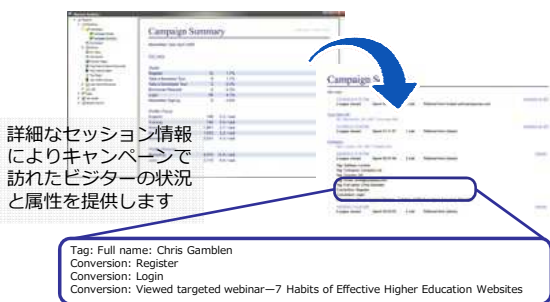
Campaign Summary

Campaign S

詳細なセッション情報によりキャンペーンで訪れたビジターの状況と属性を提供します

Tag: Full name: Chris Gamblen
Conversion: Register
Conversion: Login
Conversion: Viewed targeted webinar—7 Habits of Effective Higher Education Websites